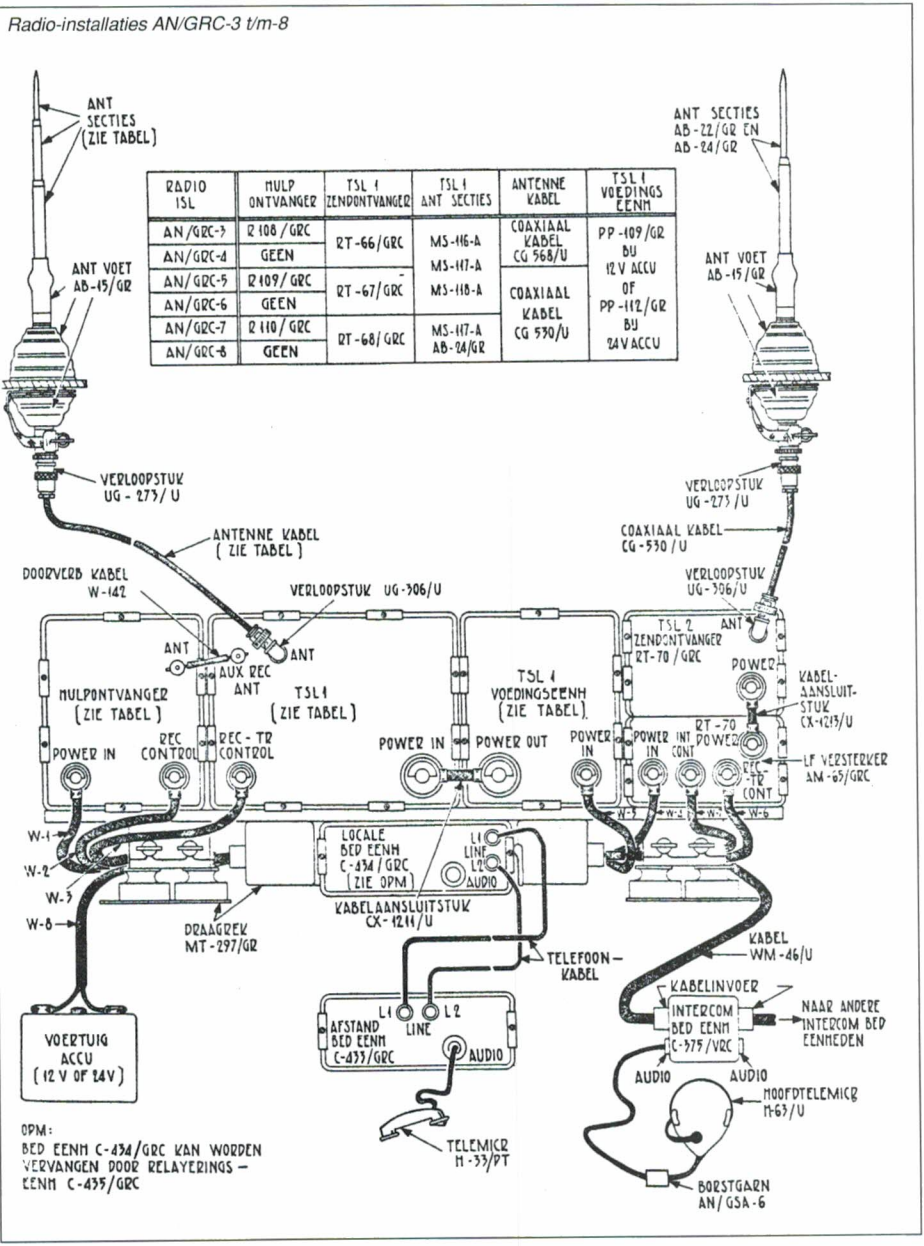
Radio-installaties AN/GRC-3 t/m-8

ANT SECTIES (ZIE TABEL)

ANT SECTIES AB-22/GR EN AB-24/GR

| RADIO ISL | HULP ONTVANGER | TSL 1 ZENDONTVANGER | TSL 1 ANT SECTIES | ANTENNE KABEL | TSL 1 VOEDINGS EENH |
|---|---|---|---|---|---|
| AN/GRC-3 | R 108/GRC | RT-66/GRC | MS-116-A | COAXIAAL KABEL CG 568/U | PP-109/GR BIJ 12 V ACCU OF PP-112/GR BIJ 24 V ACCU |
| AN/GRC-4 | GEEN | | MS-117-A | | |
| AN/GRC-5 | R 109/GRC | RT-67/GRC | MS-118-A | COAXIAAL KABEL CG 530/U | |
| AN/GRC-6 | GEEN | | | | |
| AN/GRC-7 | R 110/GRC | RT-68/GRC | MS-117-A AB-24/GR | | |
| AN/GRC-8 | GEEN | | | | |

ANT VOET AB-15/GR

ANT VOET AB-15/GR

VERLOOPSTUK UG-273/U

VERLOOPSTUK UG-273/U

ANTENNE KABEL (ZIE TABEL)

COAXIAAL KABEL CG-530/U

DOORVERB KABEL W-142

VERLOOPSTUK UG-306/U

VERLOOPSTUK UG-306/U

ANT

ANT

AUX REC ANT

ANT

TSL 2 ZENDONTVANGER RT-70/GRC

ANT

POWER

KABEL-AANSLUIT-STUK CX-1213/U

HULPONTVANGER (ZIE TABEL)

TSL 1 (ZIE TABEL)

TSL 1 VOEDINGSEENH (ZIE TABEL)

RT-70

POWER IN

REC CONTROL

REC-TR CONTROL

POWER IN

POWER OUT

POWER IN

POWER IN

INT CONT

POWER

REC-TR CONT

LF VERSTERKER AM-65/GRC

W-1

W-2

W-3

W-8

W-5

W-2

W-4

W-6

LOCALE BED EENH C-434/GRC (ZIE OPM)

L1

LINE

L2

AUDIO

KABELAANSLUITSTUK CX-1211/U

DRAAGREK MT-297/GR

TELEFOON-KABEL

KABEL WM-46/U

KABELINVOER

INTERCOM BED EENH C-375/VRC

NAAR ANDERE INTERCOM BED EENHEDEN

AUDIO

AUDIO

VOERTUIG ACCU (12 V OF 24 V)

L1

L2

AFSTAND BED EENH C-433/GRC

LINE

AUDIO

HOOFDTELEMICR H-63/U

OPM:
BED EENH C-434/GRC KAN WORDEN VERVANGEN DOOR RELAYERINGS-EENH C-435/GRC

TELEMICR H-33/PT

BORSTGARN AN/GSA-6